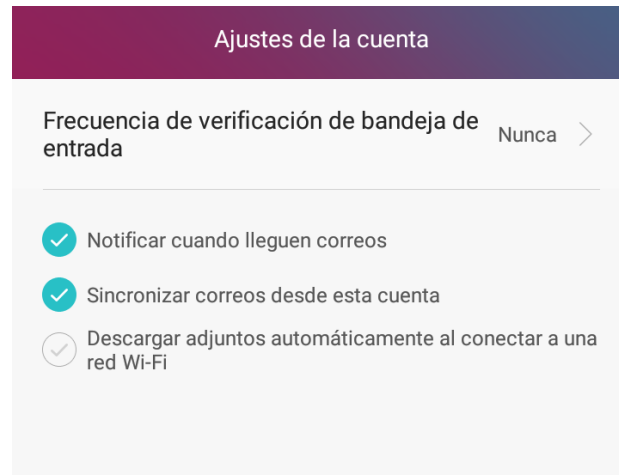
Ajustes de la cuenta

Frecuencia de verificación de bandeja de entrada

Nunca

Notificar cuando lleguen correos

Sincronizar correos desde esta cuenta

Descargar adjuntos automáticamente al conectar a una red Wi-Fi